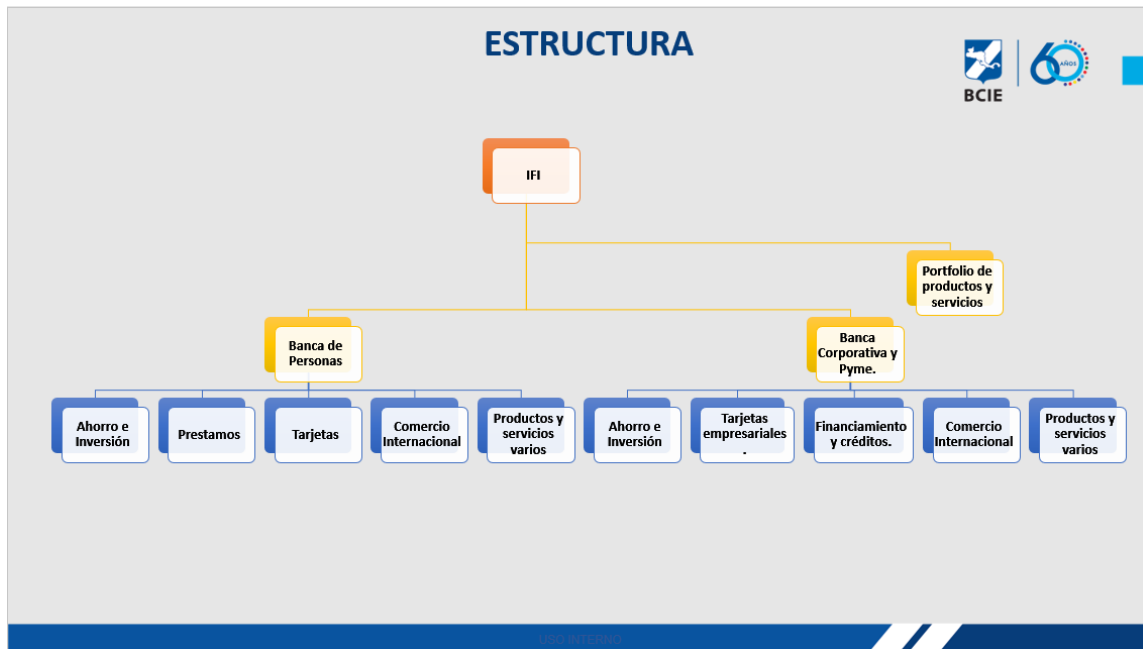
ESTRUCTURA

BCIE 60 AÑOS

IFI

Portfolio de productos y servicios

Banca de Personas

Banca Corporativa y Pyme.

Ahorro e Inversión

Prestamos

Tarjetas

Comercio Internacional

Productos y servicios varios

Ahorro e Inversión

Tarjetas empresariales .

Financiamiento y créditos.

Comercio Internacional

Productos y servicios varios

USO INTERNO